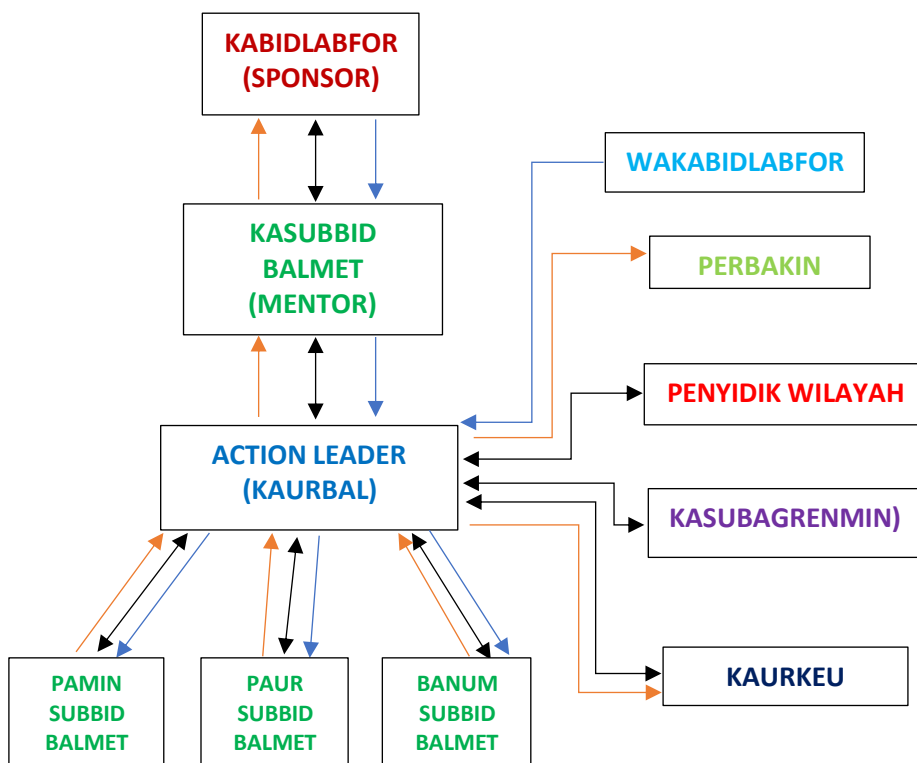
KABIDLABFOR
(SPONSOR)

KASUBBID
BALMET
(MENTOR)

WAKABIDLABFOR

PERBAKIN

PENYIDIK WILAYAH

ACTION LEADER
(KAURBAL)

KASUBAGRENMIN)

KAURKEU

PAMIN
SUBBID
BALMET

PAUR
SUBBID
BALMET

BANUM
SUBBID
BALMET